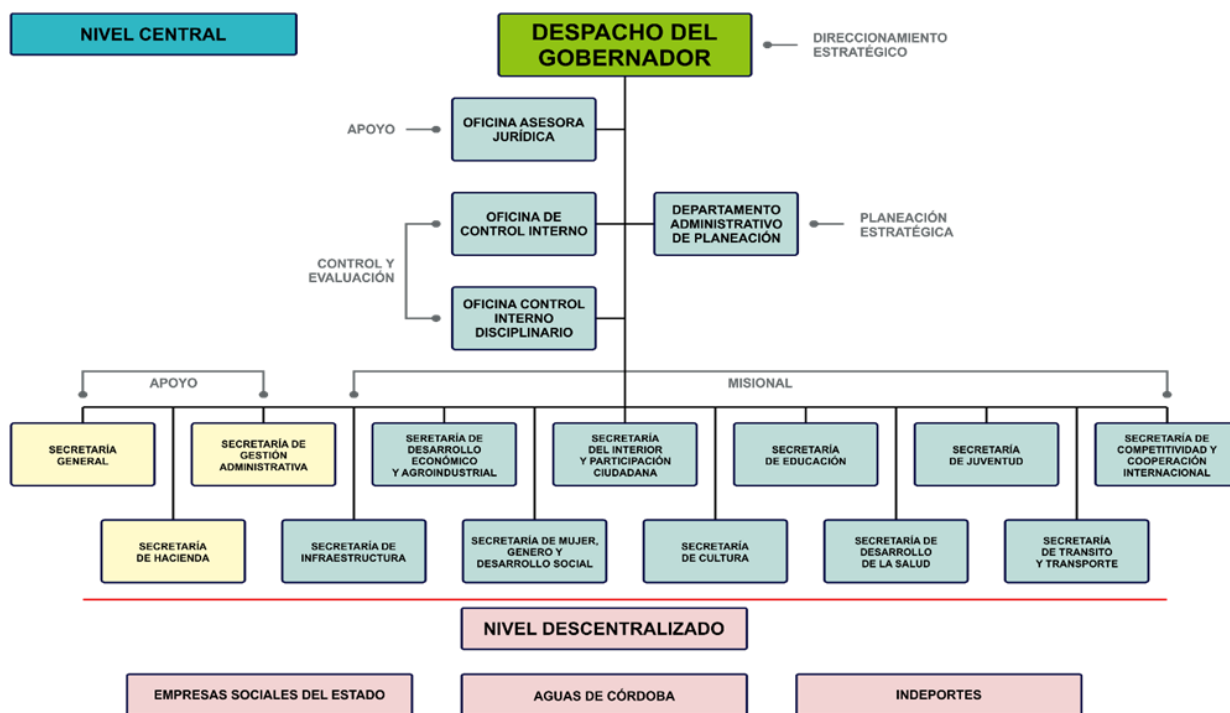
NIVEL CENTRAL

DESPACHO DEL GOBERNADOR

DIRECCIONAMIENTO ESTRATÉGICO

APOYO

OFICINA ASESORA JURÍDICA

OFICINA DE CONTROL INTERNO

DEPARTAMENTO ADMINISTRATIVO DE PLANEACIÓN

PLANEACIÓN ESTRATÉGICA

CONTROL Y EVALUACIÓN

OFICINA CONTROL INTERNO DISCIPLINARIO

APOYO

MISIONAL

SECRETARÍA GENERAL

SECRETARÍA DE GESTIÓN ADMINISTRATIVA

SERETARÍA DE DESARROLLO ECONÓMICO Y AGROINDUSTRIAL

SECRETARÍA DEL INTERIOR Y PARTICIPACIÓN CIUDADANA

SECRETARÍA DE EDUCACIÓN

SECRETARÍA DE JUVENTUD

SECRETARÍA DE COMPETITIVIDAD Y COOPERACIÓN INTERNACIONAL

SECRETARÍA DE HACIENDA

SECRETARÍA DE INFRAESTRUCTURA

SECRETARÍA DE MUJER, GENERO Y DESARROLLO SOCIAL

SECRETARÍA DE CULTURA

SECRETARÍA DE DESARROLLO DE LA SALUD

SECRETARÍA DE TRANSITO Y TRANSPORTE

NIVEL DESCENTRALIZADO

EMPRESAS SOCIALES DEL ESTADO

AGUAS DE CÓRDOBA

INDEPORTES